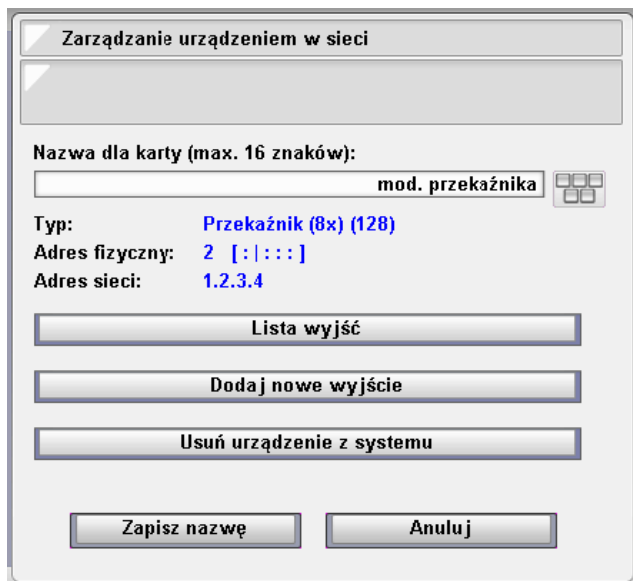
Zarządzanie urządzeniem w sieci

Nazwa dla karty (max. 16 znaków):

mod. przekaźnika

Typ: Przekaźnik (8x) (128)
Adres fizyczny: 2 [ : | : : : ]
Adres sieci: 1.2.3.4

Lista wyjść

Dodaj nowe wyjście

Usuń urządzenie z systemu

Zapisz nazwę

Anuluj